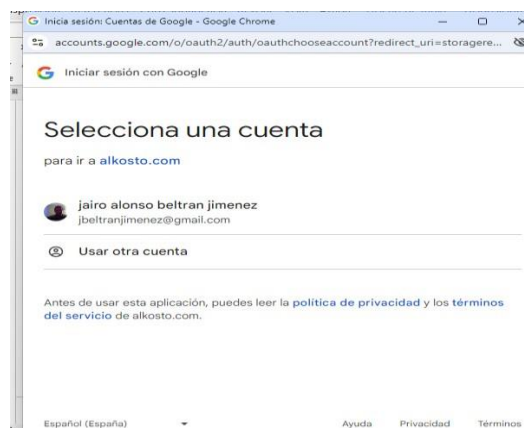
G Inicia sesión: Cuentas de Google - Google Chrome

accounts.google.com/o/oauth2/auth/oauthchooseaccount?redirect_uri=storagere...

G Iniciar sesión con Google

Selecciona una cuenta

para ir a alkosto.com

jairo alonso beltran jimenez
jbeltranjimenez@gmail.com

Usar otra cuenta

Antes de usar esta aplicación, puedes leer la política de privacidad y los términos del servicio de alkosto.com.

Español (España)

Ayuda Privacidad Términos